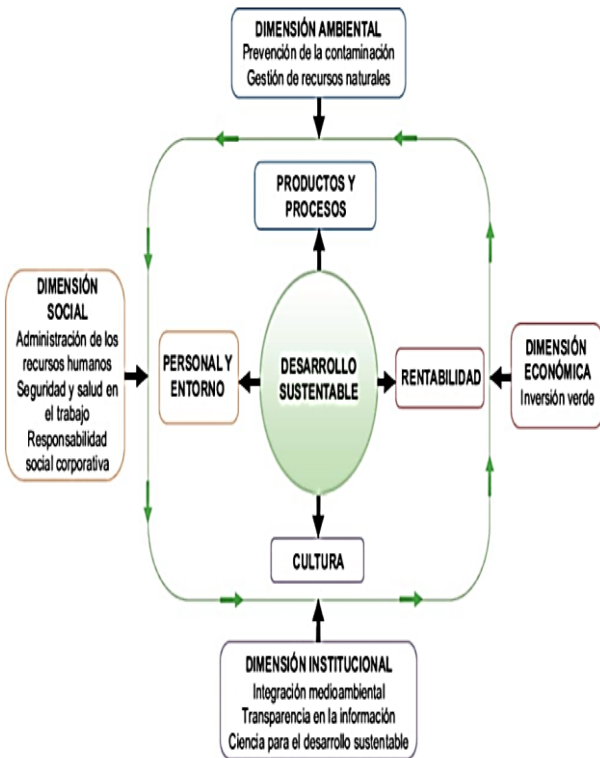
DIMENSIÓN AMBIENTAL
Prevención de la contaminación
Gestión de recursos naturales

PRODUCTOS Y PROCESOS

DIMENSIÓN SOCIAL
Administración de los recursos humanos
Seguridad y salud en el trabajo
Responsabilidad social corporativa

PERSONAL Y ENTORNO

DESARROLLO SUSTENTABLE

RENTABILIDAD

DIMENSIÓN ECONÓMICA
Inversión verde

CULTURA

DIMENSIÓN INSTITUCIONAL
Integración medioambiental
Transparencia en la información
Ciencia para el desarrollo sustentable